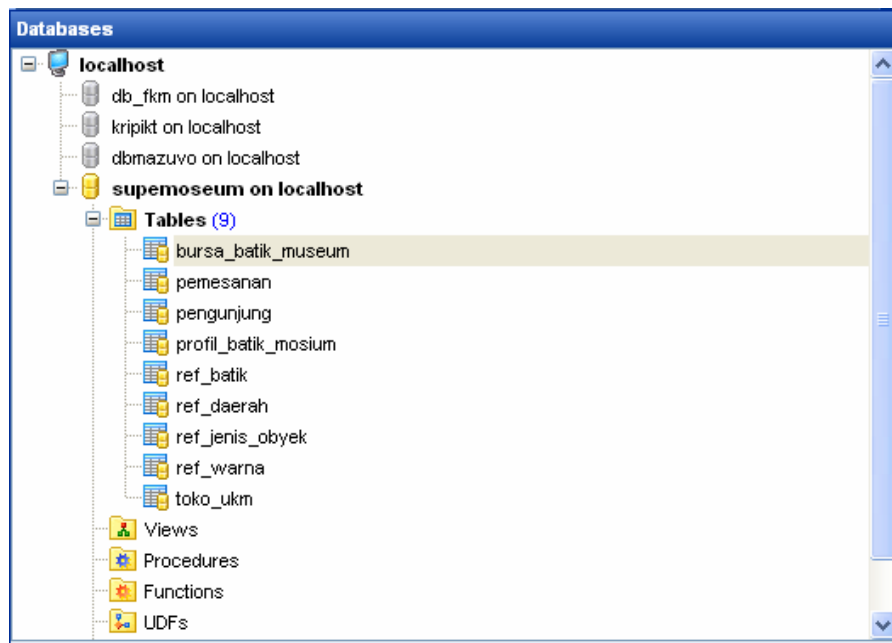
Databases

localhost
db_fkm on localhost
kripikt on localhost
dbmazuvo on localhost
supemoseum on localhost
Tables (9)
bursa_batik_museum
pemesanan
pengunjung
profil_batik_mosium
ref_batik
ref_daerah
ref_jenis_obyek
ref_warna
toko_ukm
Views
Procedures
Functions
UDFs